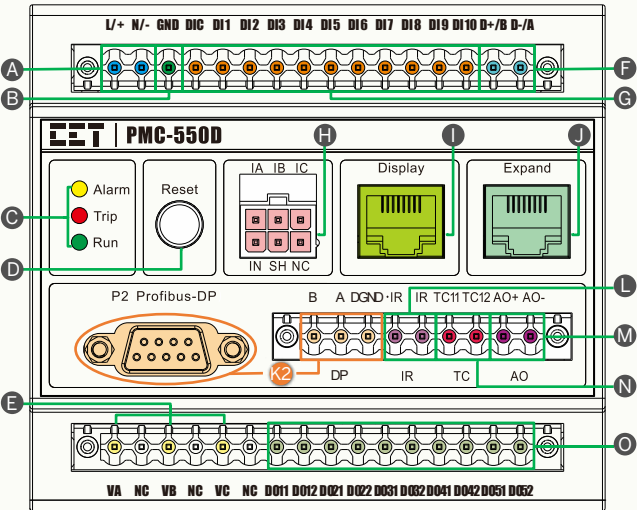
L/+ N/- GND DIC DI1 DI2 DI3 DI4 DI5 DI6 DI7 DI8 DI9 DI10 D+/B D-/A

A

F

B

G

CET | PMC-550D

H

I

J

IA IB IC

IN SH NC

Display

Expand

Alarm

Trip

Run

Reset

C

D

P2 Profibus-DP

B A DGND ·IR IR TC11 TC12 AO+ AO-

L

M

K2

DP

IR

TC

AO

N

E

O

VA NC VB NC VC NC DO11 DO12 DO21 DO22 DO31 DO32 DO41 DO42 DO51 DO52